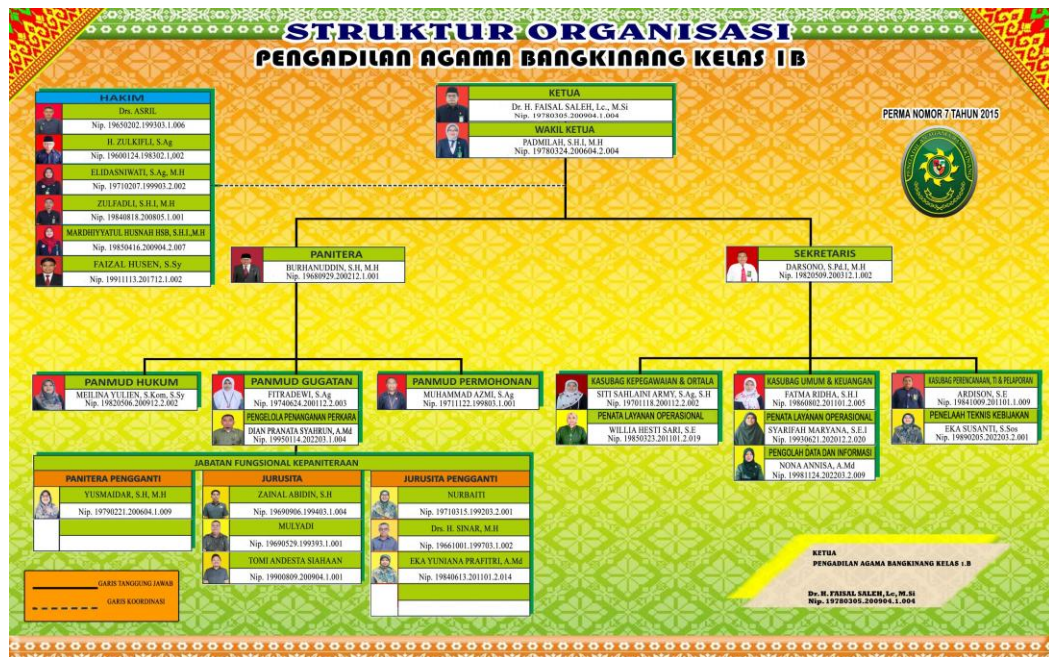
STRUKTUR ORGANISASI
PENGADILAN AGAMA BANGKINANG KELAS 1B

KETUA
Dr. H. FAISAL SALEH, Lc., M.Si
Nip. 19780305.200904.1.004

WAKIL KETUA
PADMILAH, S.H.I, M.H
Nip. 19780324.200604.2.004

PERMA NOMOR 7 TAHUN 2015

HAKIM
Drs. ASRIL
Nip. 19650202.199303.1.006
H. ZULKIFLI, S.Ag
Nip. 19600124.198302.1.002
ELIDASNIWATI, S.Ag, M.H
Nip. 19710207.199903.2.002
ZULFADLI, S.H.I, M.H
Nip. 19840818.200805.1.001
MARDHIYYATUL HUSNAH HSB, S.H.I.,M.H
Nip. 19850416.200904.2.007
FAIZAL HUSEN, S.Sy
Nip. 19911113.201712.1.002

PANITERA
BURHANUDDIN, S.H, M.H
Nip. 19680929.200212.1.001

SEKRETARIS
DARSONO, S.PdI, M.H
Nip. 19820509.200312.1.002

PANMUD HUKUM
MEILINA YULIEN, S.Kom, S.Sy
Nip. 19820506.200912.2.002

PANMUD GUGATAN
FITRADEWI, S.Ag
Nip. 19740624.200112.2.003
PENGELOLA PENANGANAN PERKARA
DIAN PRANATA SYAHRUN, A.Md
Nip. 19950114.202203.1.004

PANMUD PERMOHONAN
MUHAMMAD AZMI, S.Ag
Nip. 19711122.199803.1.001

KASUBAG KEPEGAWAIAN & ORTALA
SITI SAHLAINI ARMY, S.Ag, S.H
Nip. 19701118.200112.2.002
PENATA LAYANAN OPERASIONAL
WILLIA HESTI SARI, S.E
Nip. 19850323.201101.2.019

KASUBAG UMUM & KEUANGAN
FATMA RIDHA, S.H.I
Nip. 19860802.201101.2.005
PENATA LAYANAN OPERASIONAL
SYARIFAH MARYANA, S.E.I
Nip. 19930621.202012.2.020
PENGOLAH DATA DAN INFORMASI
NONA ANNISA, A.Md
Nip. 19981124.202203.2.009

KASUBAG PERENCANAAN, TI & PELAPORAN
ARDISON, S.E
Nip. 19841009.201101.1.009
PENELAAH TEKNIS KEBIJAKAN
EKA SUSANTI, S.Sos
Nip. 19890205.202203.2.001

JABATAN FUNGSIONAL KEPANITERAAN

PANITERA PENGGANTI
YUSMAIDAR, S.H, M.H
Nip. 19790221.200604.1.009

JURUSITA
ZAINAL ABIDIN, S.H
Nip. 19690906.199403.1.004
MULYADI
Nip. 19690529.199303.1.001
TOMI ANDESTA SIAHAAN
Nip. 19900809.200904.1.001

JURUSITA PENGGANTI
NURBAITI
Nip. 19710315.199203.2.001
Drs. H. SINAR, M.H
Nip. 19661001.199703.1.002
EKA YUNIANA PRAFITRI, A.Md
Nip. 19840613.201101.2.014

GARIS TANGGUNG JAWAB
GARIS KOORDINASI

KETUA
PENGADILAN AGAMA BANGKINANG KELAS 1.B

Dr. H. FAISAL SALEH, Lc, M.Si
Nip. 19780305.200904.1.004